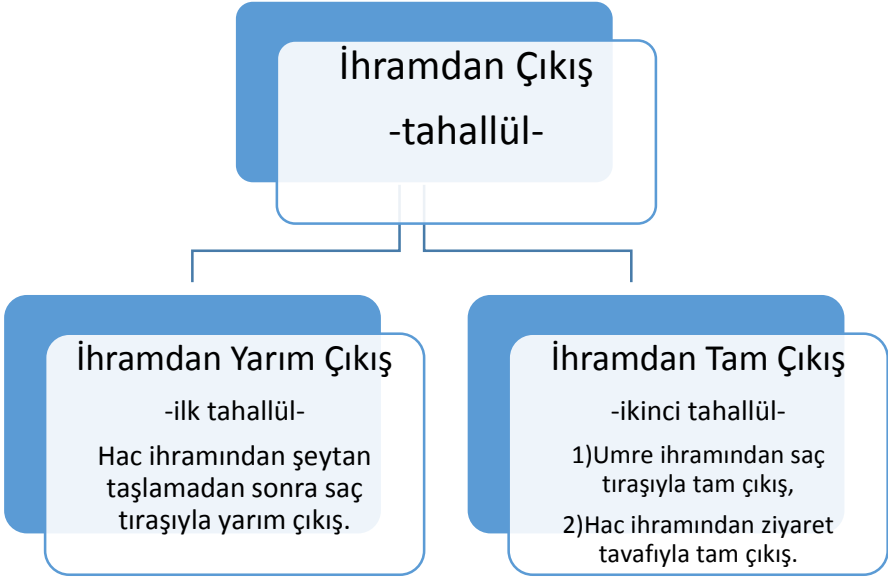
İhramdan Çıkış
-tahallül-

İhramdan Yarım Çıkış
-ilk tahallül-
Hac ihramından şeytan taşlamadan sonra saç tıraşıyla yarım çıkış.

İhramdan Tam Çıkış
-ikinci tahallül-
1)Umre ihramından saç tıraşıyla tam çıkış,
2)Hac ihramından ziyaret tavafıyla tam çıkış.